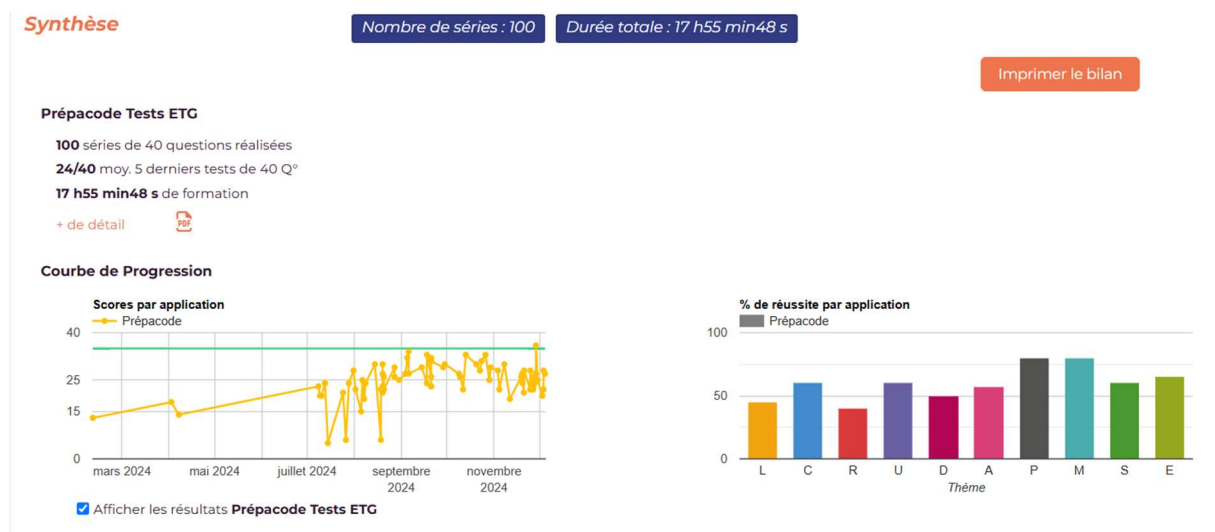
Synthèse

Nombre de séries : 100 | Durée totale : 17 h55 min48 s

Imprimer le bilan

Prépacode Tests ETG

**100** séries de 40 questions réalisées
**24/40** moy. 5 derniers tests de 40 Q°
**17 h55 min48 s** de formation

+ de détail

PDF

Courbe de Progression

Scores par application
Prépacode
40
35
25
15
0
mars 2024
mai 2024
juillet 2024
septembre 2024
novembre 2024

% de réussite par application
Prépacode
100
50
0
L
C
R
U
D
A
P
M
S
E
Thème

Afficher les résultats **Prépacode Tests ETG**